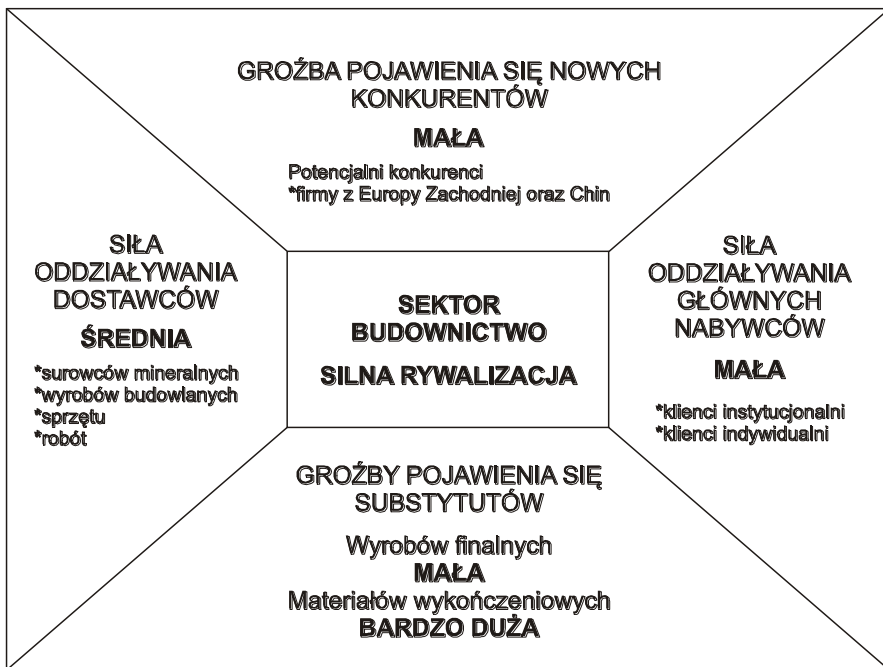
GROŹBA POJAWIENIA SIĘ NOWYCH KONKURENTÓW

MAŁA

Potencjalni konkurenci
*firmy z Europy Zachodniej oraz Chin

SIŁA ODDZIAŁYWANIA DOSTAWCÓW

ŚREDNIA

*surowców mineralnych
*wyrobów budowlanych
*sprzętu
*robót

SEKTOR BUDOWNICTWO

SILNA RYWALIZACJA

SIŁA ODDZIAŁYWANIA GŁÓWNYCH NABYWCÓW

MAŁA

*klienci instytucjonalni
*klienci indywidualni

GROŹBY POJAWIENIA SIĘ SUBSTYTUTÓW

Wyrobów finalnych
MAŁA
Materiałów wykończeniowych
BARDZO DUŻA